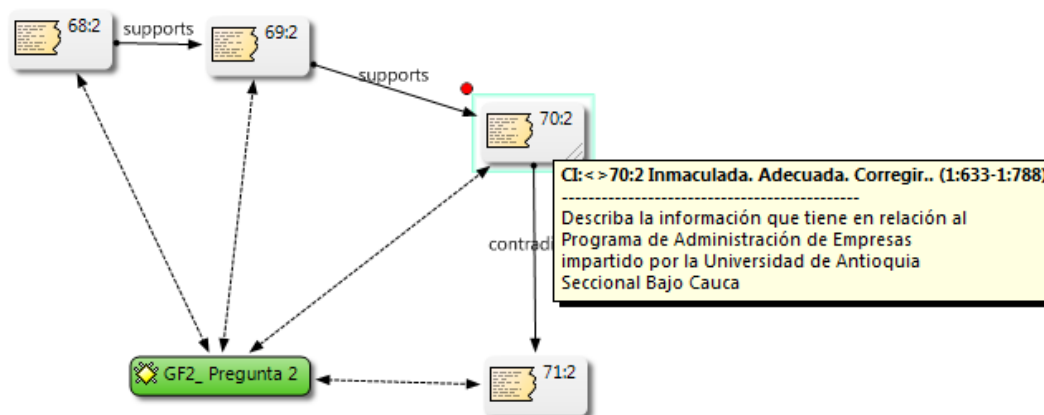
68:2

supports

69:2

supports

70:2

CI:< >70:2 Inmaculada. Adecuada. Corregir.. (1:633-1:788)

----------------------------------------

Describa la información que tiene en relación al Programa de Administración de Empresas impartido por la Universidad de Antioquia Seccional Bajo Cauca

contradi

GF2_ Pregunta 2

71:2